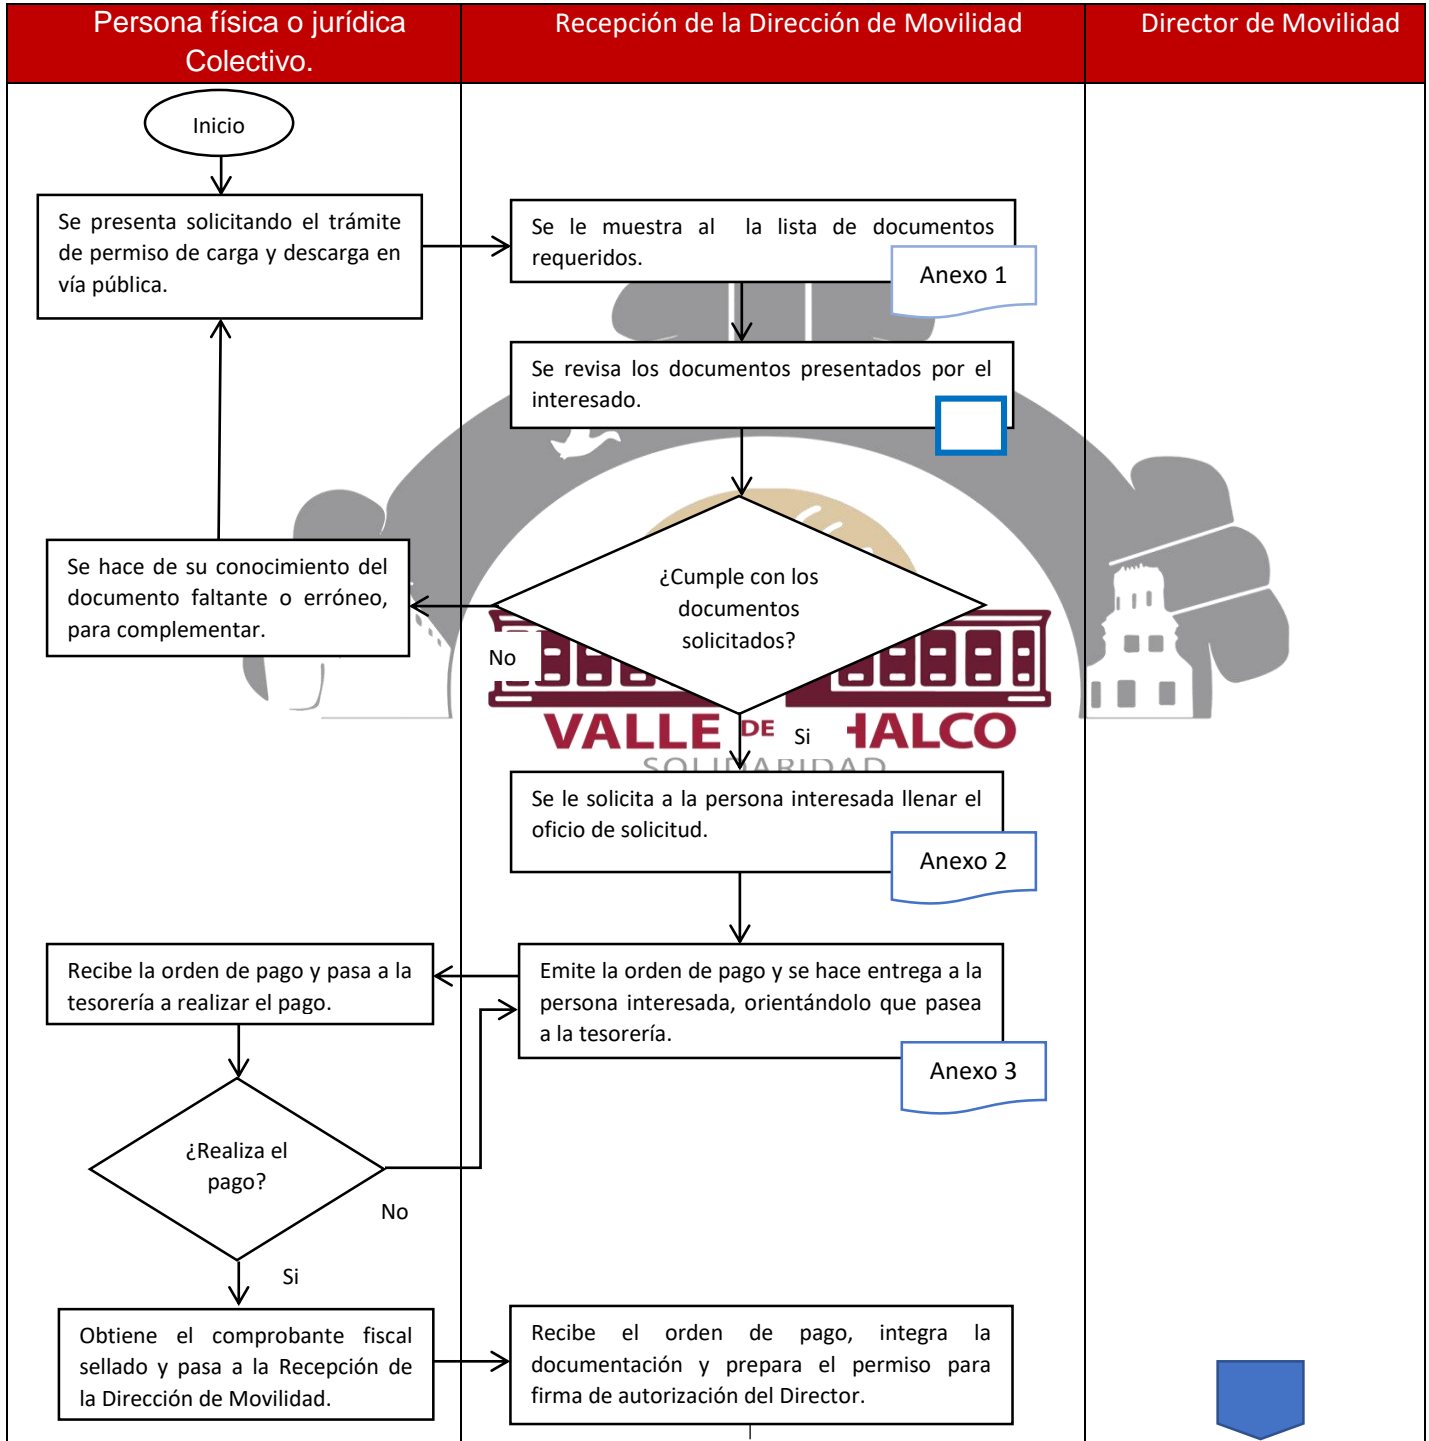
| Persona física o jurídica Colectivo. | Recepción de la Dirección de Movilidad | Director de Movilidad |
|---|---|---|

Inicio

Se presenta solicitando el trámite de permiso de carga y descarga en vía pública.

Se le muestra al la lista de documentos requeridos.

Anexo 1

Se revisa los documentos presentados por el interesado.

¿Cumple con los documentos solicitados?

No

Se hace de su conocimiento del documento faltante o erróneo, para complementar.

VALLE DE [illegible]HALCO
SOLIDARIDAD

Si

Se le solicita a la persona interesada llenar el oficio de solicitud.

Anexo 2

Emite la orden de pago y se hace entrega a la persona interesada, orientándolo que pasea a la tesorería.

Anexo 3

Recibe la orden de pago y pasa a la tesorería a realizar el pago.

¿Realiza el pago?

No

Si

Obtiene el comprobante fiscal sellado y pasa a la Recepción de la Dirección de Movilidad.

Recibe el orden de pago, integra la documentación y prepara el permiso para firma de autorización del Director.